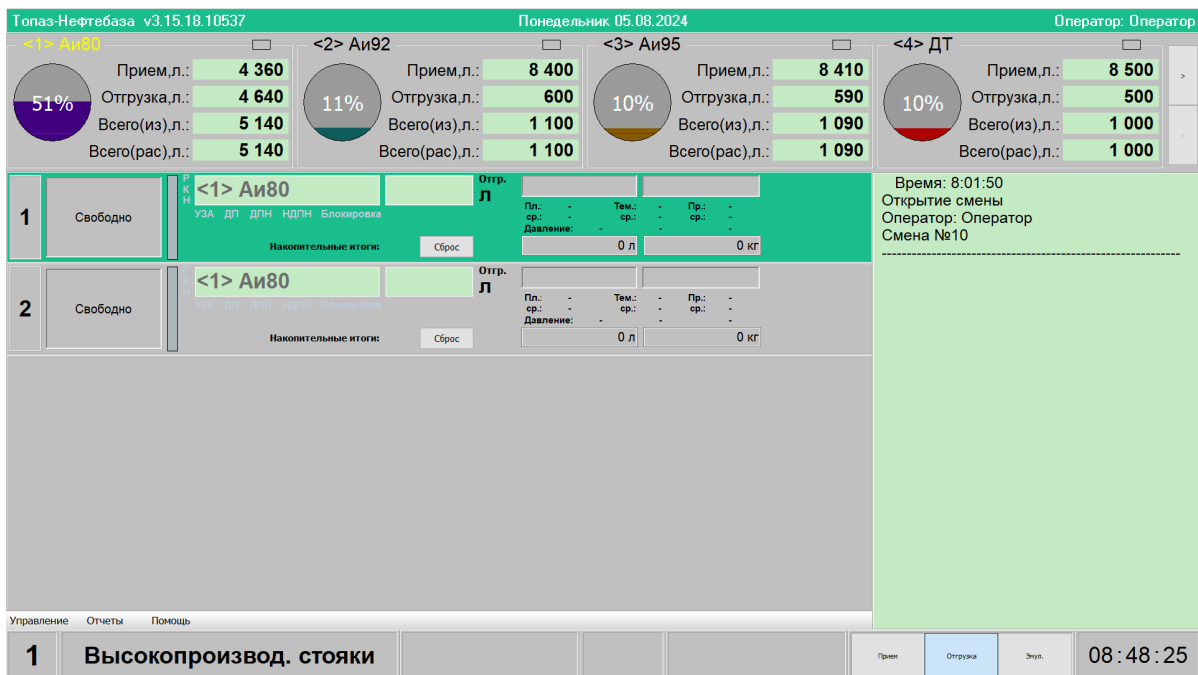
Топаз-Нефтебаза v3.15.18.10537 Понедельник 05.08.2024 Оператор: Оператор

<1> Аи80
51%
Прием,л.: 4 360
Отгрузка,л.: 4 640
Всего(из),л.: 5 140
Всего(рас),л.: 5 140

<2> Аи92
11%
Прием,л.: 8 400
Отгрузка,л.: 600
Всего(из),л.: 1 100
Всего(рас),л.: 1 100

<3> Аи95
10%
Прием,л.: 8 410
Отгрузка,л.: 590
Всего(из),л.: 1 090
Всего(рас),л.: 1 090

<4> ДТ
10%
Прием,л.: 8 500
Отгрузка,л.: 500
Всего(из),л.: 1 000
Всего(рас),л.: 1 000

>
<

1
Свободно
Р
К
Н
<1> Аи80
Отгр.
л
УЗА ДП ДПН НДПН Блокировка
Пл.: - Тем.: - Пр.: -
ср.: - ср.: - ср.: -
Давление: - - -
Накопительные итоги: Сброс
0 л
0 кг

2
Свободно
Р
К
Н
<1> Аи80
Отгр.
л
УЗА ДП ДПН НДПН Блокировка
Пл.: - Тем.: - Пр.: -
ср.: - ср.: - ср.: -
Давление: - - -
Накопительные итоги: Сброс
0 л
0 кг

Время: 8:01:50
Открытие смены
Оператор: Оператор
Смена №10
------------------------------------------------------------

Управление Отчеты Помощь

1
Высокопроизвод. стояки
Прием
Отгрузка
Эмул.
08:48:25